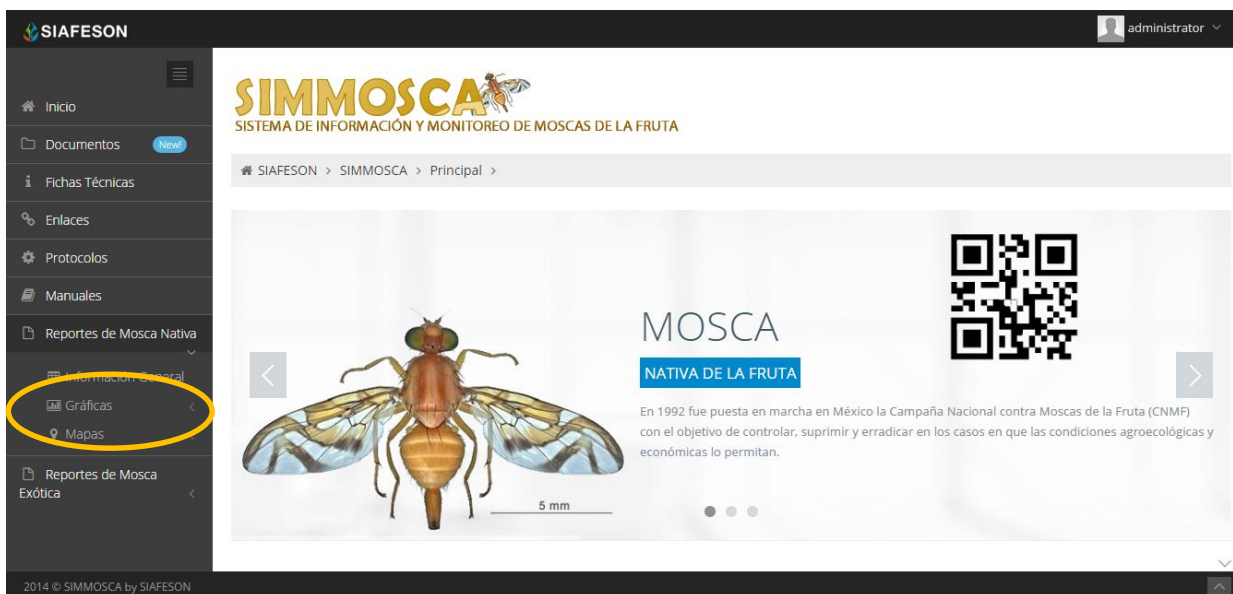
SIAFESON

administrator

Inicio
Documentos New!
Fichas Técnicas
Enlaces
Protocolos
Manuales
Reportes de Mosca Nativa
Información General
Gráficas
Mapas
Reportes de Mosca Exótica

SIMMOSCA
SISTEMA DE INFORMACIÓN Y MONITOREO DE MOSCAS DE LA FRUTA

SIAFESON > SIMMOSCA > Principal >

5 mm

MOSCA
NATIVA DE LA FRUTA

En 1992 fue puesta en marcha en México la Campaña Nacional contra Moscas de la Fruta (CNMF) con el objetivo de controlar, suprimir y erradicar en los casos en que las condiciones agroecológicas y económicas lo permitan.

2014 © SIMMOSCA by SIAFESON